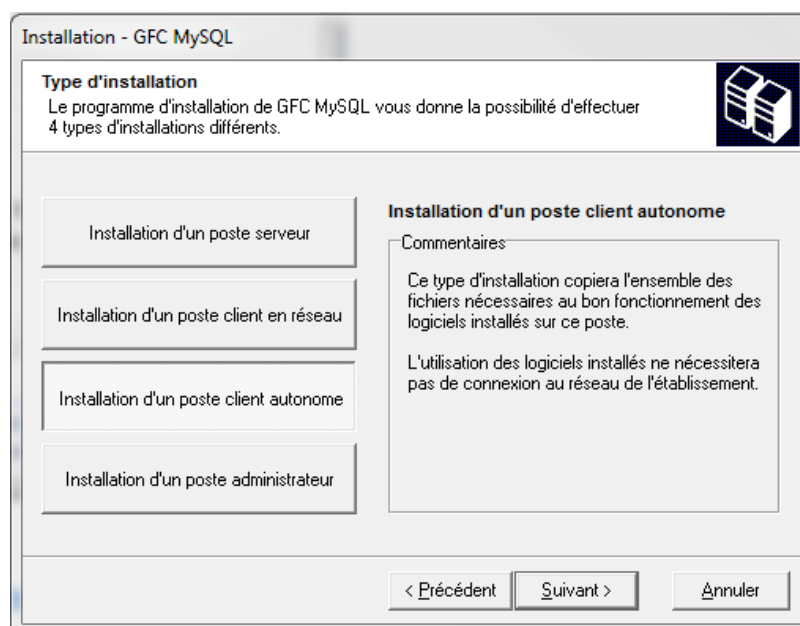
Installation - GFC MySQL

Type d'installation
Le programme d'installation de GFC MySQL vous donne la possibilité d'effectuer 4 types d'installations différents.

Installation d'un poste serveur

Installation d'un poste client en réseau

Installation d'un poste client autonome

Installation d'un poste administrateur

Installation d'un poste client autonome

Commentaires

Ce type d'installation copiera l'ensemble des fichiers nécessaires au bon fonctionnement des logiciels installés sur ce poste.

L'utilisation des logiciels installés ne nécessitera pas de connexion au réseau de l'établissement.

< Précédent

Suivant >

Annuler